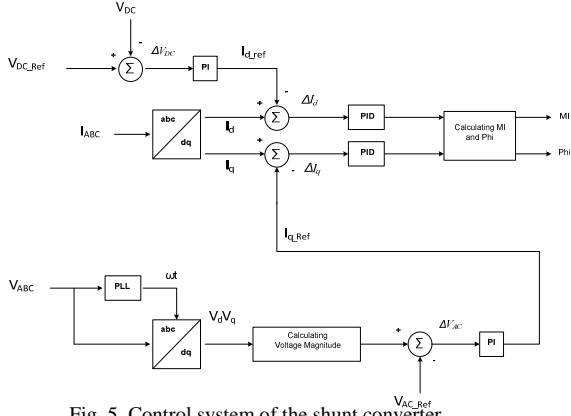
$V_{DC}$

-

$V_{DC\_Ref}$

+

$\Sigma$

$\Delta V_{DC}$

PI

$I_{d\_ref}$

-

+

$\Delta I_d$

$I_{ABC}$

abc

dq

$I_d$

$\Sigma$

PID

Calculating MI and Phi

MI

$I_q$

+

$\Sigma$

-

$\Delta I_q$

PID

Phi

$I_{q\_Ref}$

$V_{ABC}$

PLL

ωt

abc

dq

$V_dV_q$

Calculating Voltage Magnitude

+

$\Sigma$

$\Delta V_{AC}$

PI

-

$V_{AC\_Ref}$

Fig. 5. Control system of the shunt converter